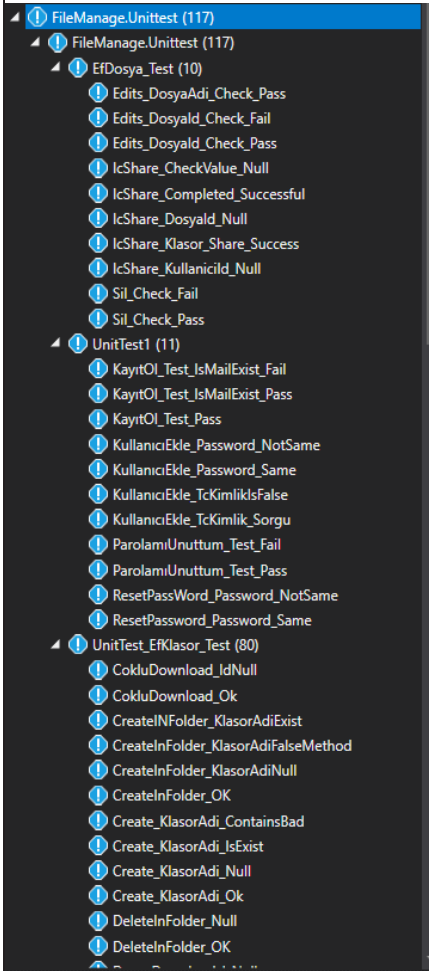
FileManage.Unittest (117)
FileManage.Unittest (117)
EfDosya_Test (10)
Edits_DosyaAdi_Check_Pass
Edits_DosyaId_Check_Fail
Edits_DosyaId_Check_Pass
IcShare_CheckValue_Null
IcShare_Completed_Successful
IcShare_DosyaId_Null
IcShare_Klasor_Share_Success
IcShare_KullaniciId_Null
Sil_Check_Fail
Sil_Check_Pass
UnitTest1 (11)
KayıtOl_Test_IsMailExist_Fail
KayıtOl_Test_IsMailExist_Pass
KayıtOl_Test_Pass
KullanıcıEkle_Password_NotSame
KullanıcıEkle_Password_Same
KullanıcıEkle_TcKimlikIsFalse
KullanıcıEkle_TcKimlik_Sorgu
ParolamıUnuttum_Test_Fail
ParolamıUnuttum_Test_Pass
ResetPassWord_Password_NotSame
ResetPassword_Password_Same
UnitTest_EfKlasor_Test (80)
CokluDownload_IdNull
CokluDownload_Ok
CreateINFolder_KlasorAdiExist
CreateInFolder_KlasorAdiFalseMethod
CreateInFolder_KlasorAdiNull
CreateInFolder_OK
Create_KlasorAdi_ContainsBad
Create_KlasorAdi_IsExist
Create_KlasorAdi_Null
Create_KlasorAdi_Ok
DeleteInFolder_Null
DeleteInFolder_OK
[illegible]